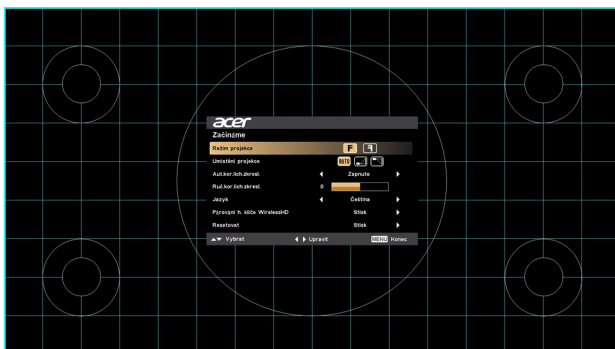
acer
Začínáme

Režim projekce

Umístění projekce AUTO

Aut.kor.lich.zkresl. Zapnuto

Ruč.kor.lich.zkresl. 0

Jazyk Čeština

Přirovnání h. klíče WirelessHD Stisk

Resetovat Stisk

Vybrat Upravit MENU Konec